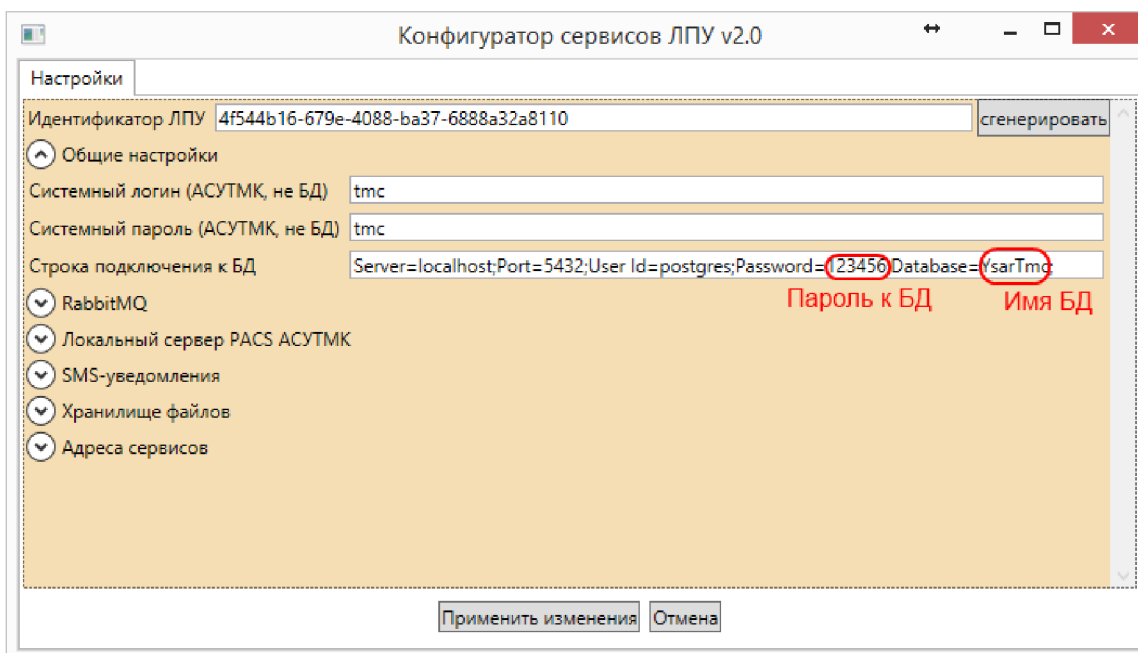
Конфигуратор сервисов ЛПУ v2.0

Настройки

Идентификатор ЛПУ 4f544b16-679e-4088-ba37-6888a32a8110 сгенерировать

Общие настройки

Системный логин (АСУТМК, не БД) tmc

Системный пароль (АСУТМК, не БД) tmc

Строка подключения к БД Server=localhost;Port=5432;User Id=postgres;Password=123456;Database=YsarTmc;

Пароль к БД

Имя БД

RabbitMQ

Локальный сервер PACS АСУТМК

SMS-уведомления

Хранилище файлов

Адреса сервисов

Применить изменения Отмена